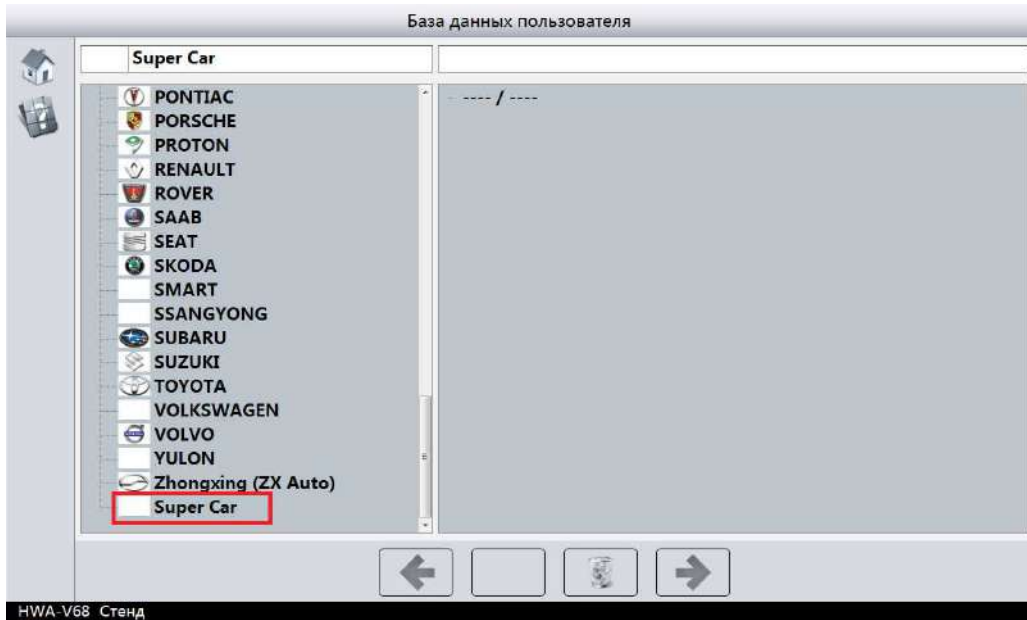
База данных пользователя

Super Car

PONTIAC
PORSCHE
PROTON
RENAULT
ROVER
SAAB
SEAT
SKODA
SMART
SSANGYONG
SUBARU
SUZUKI
TOYOTA
VOLKSWAGEN
VOLVO
YULON
Zhongxing (ZX Auto)
Super Car

---- / ----

HWA-V68 Стенд